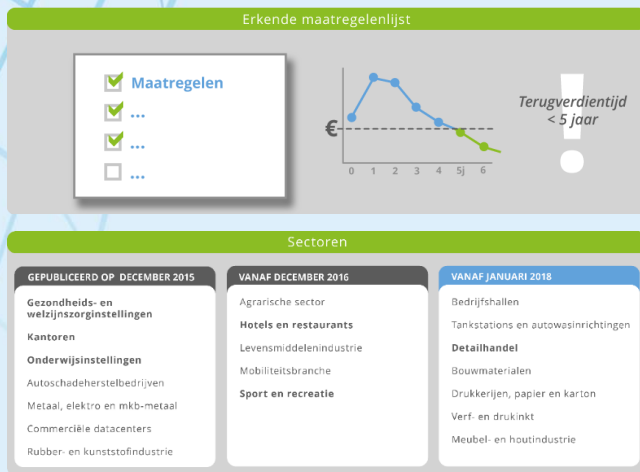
Erkende maatregelenlijst

Maatregelen
...
...
...

€

0 1 2 3 4 5j 6

Terugverdientijd < 5 jaar

!

Sectoren

GEPUBLICEERD OP DECEMBER 2015

Gezondheids- en welzijnszorginstellingen
Kantoren
Onderwijsinstellingen
Autoschadeherstelbedrijven
Metaal, elektro en mkb-metaal
Commerciële datacenters
Rubber- en kunststofindustrie

VANAF DECEMBER 2016

Agrarische sector
Hotels en restaurants
Levensmiddelenindustrie
Mobiliteitsbranche
Sport en recreatie

VANAF JANUARI 2018

Bedrijfshallen
Tankstations en autowasinrichtingen
Detailhandel
Bouwmaterialen
Drukkerijen, papier en karton
Verf- en drukinkt
Meubel- en houtindustrie